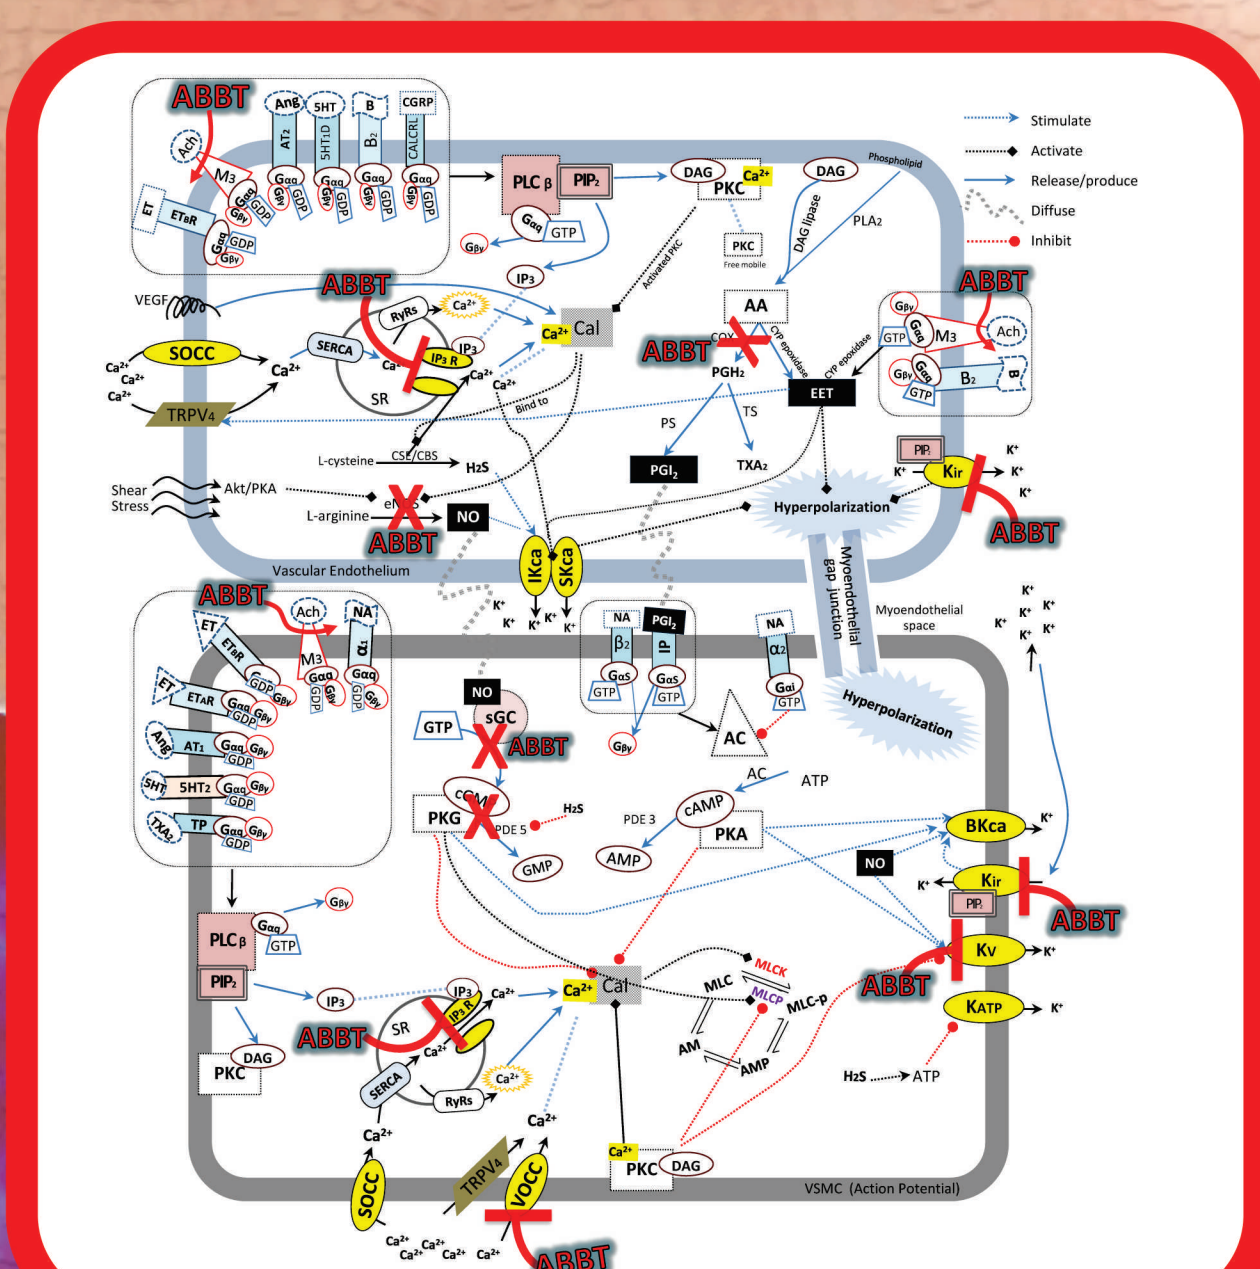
ABBT
Ang 5HT B CGRP
AT2 5HT1D B2 CALCRL
Ach
M3
ET
ETBR
Gαq GDP Gβγ
Gαq GDP Gβγ
PLC β PIP2
Gαq GTP
Gβγ
DAG Ca2+ PKC
PKC Free mobile
DAG
Phospholipid
DAG lipase
PLA2
Activated PKC
IP3
VEGF
ABBT
RyRs Ca2+
SERCA
IP3
IP3 R
Ca2+
SR
Ca2+ Cal
SOCC
Ca2+ Ca2+ Ca2+ Ca2+
Ca2+
TRPV4
Bind to
AA
COX
ABBT
CYP epoxidase
CYP epoxidase
PGH2
EET
PS TS
PGI2 TXA2
ABBT
Gβγ Gαq M3 Ach
GTP
Gβγ Gαq B2 B
GTP
L-cysteine CSE/CBS H2S
Shear Stress Akt/PKA
eNOS
L-arginine NO
ABBT
PIP2
K+ Kir K+ K+ K+
ABBT
Hyperpolarization
Vascular Endothelium
IKca SKca
K+ K+ K+ K+
Myoendothelial gap junction
Myoendothelial space
K+ K+ K+ K+ K+ K+
ABBT
Ach NA
ET ETBR
M3 α1
GDP Gβγ Gαq
ET ETAR Gαq Gβγ GDP
Ang AT1 Gαq Gβγ GDP
5HT 5HT2 Gαq Gβγ GDP
TXA2 TP Gαq Gβγ GDP
NO
NA PGI2
β2 IP
Gαs Gαs
GTP GTP
Gβγ
NA
α2
Gαi GTP
AC
Hyperpolarization
GTP sGC
ABBT
PKG cGMP PDE 5 H2S
GMP
AC ATP
PDE 3 cAMP
PKA
AMP
BKca K+
NO
K+ Kir
PIP2
ABBT
Kv K+
ABBT
KATP K+
PLC β Gαq GTP
Gβγ
PIP2
IP3
IP3 IP3 R Ca2+
ABBT
SR
Ca2+ Cal
MLCK
MLC MLCP MLC-p
DAG
PKC
SERCA
Ca2+
RyRs
AM AMP
H2S ATP
Ca2+
Ca2+
SOCC
TRPV4
VOCC
Ca2+ PKC DAG
VSMC (Action Potential)
Ca2+ Ca2+ Ca2+ Ca2+ Ca2+
ABBT
Stimulate
Activate
Release/produce
Diffuse
Inhibit